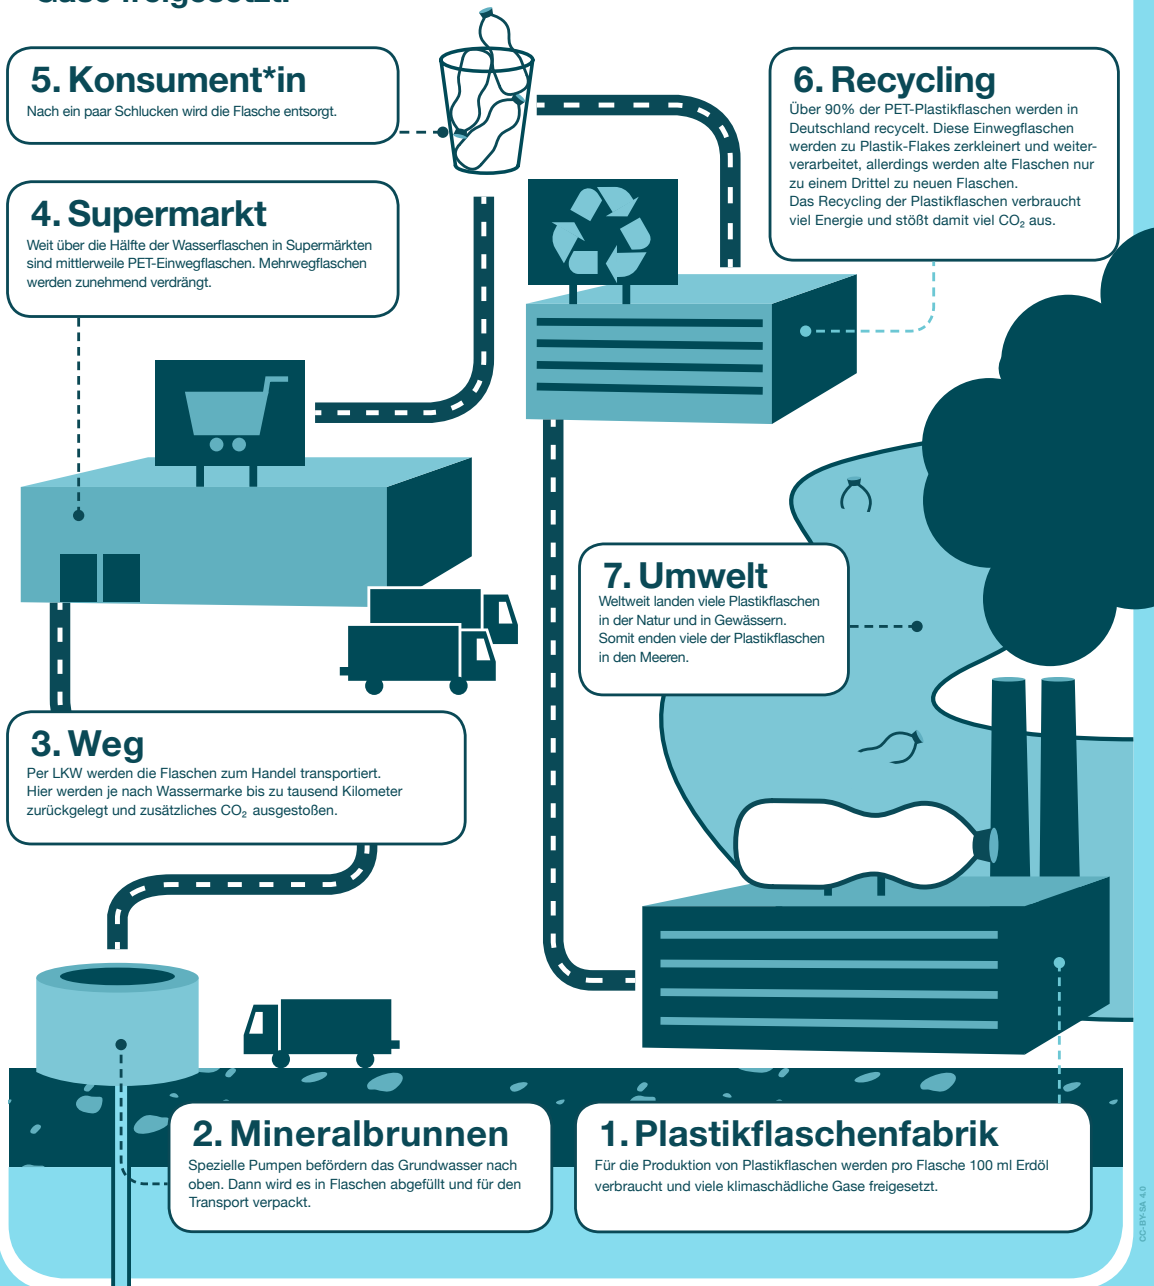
Gase freigesetzt.

5. Konsument*in
Nach ein paar Schlucken wird die Flasche entsorgt.

6. Recycling
Über 90% der PET-Plastikflaschen werden in Deutschland recycelt. Diese Einwegflaschen werden zu Plastik-Flakes zerkleinert und weiterverarbeitet, allerdings werden alte Flaschen nur zu einem Drittel zu neuen Flaschen.
Das Recycling der Plastikflaschen verbraucht viel Energie und stößt damit viel $CO_2$ aus.

4. Supermarkt
Weit über die Hälfte der Wasserflaschen in Supermärkten sind mittlerweile PET-Einwegflaschen. Mehrwegflaschen werden zunehmend verdrängt.

7. Umwelt
Weltweit landen viele Plastikflaschen in der Natur und in Gewässern. Somit enden viele der Plastikflaschen in den Meeren.

3. Weg
Per LKW werden die Flaschen zum Handel transportiert. Hier werden je nach Wassermarke bis zu tausend Kilometer zurückgelegt und zusätzliches $CO_2$ ausgestoßen.

2. Mineralbrunnen
Spezielle Pumpen befördern das Grundwasser nach oben. Dann wird es in Flaschen abgefüllt und für den Transport verpackt.

1. Plastikflaschenfabrik
Für die Produktion von Plastikflaschen werden pro Flasche 100 ml Erdöl verbraucht und viele klimaschädliche Gase freigesetzt.

CC-BY-SA 4.0